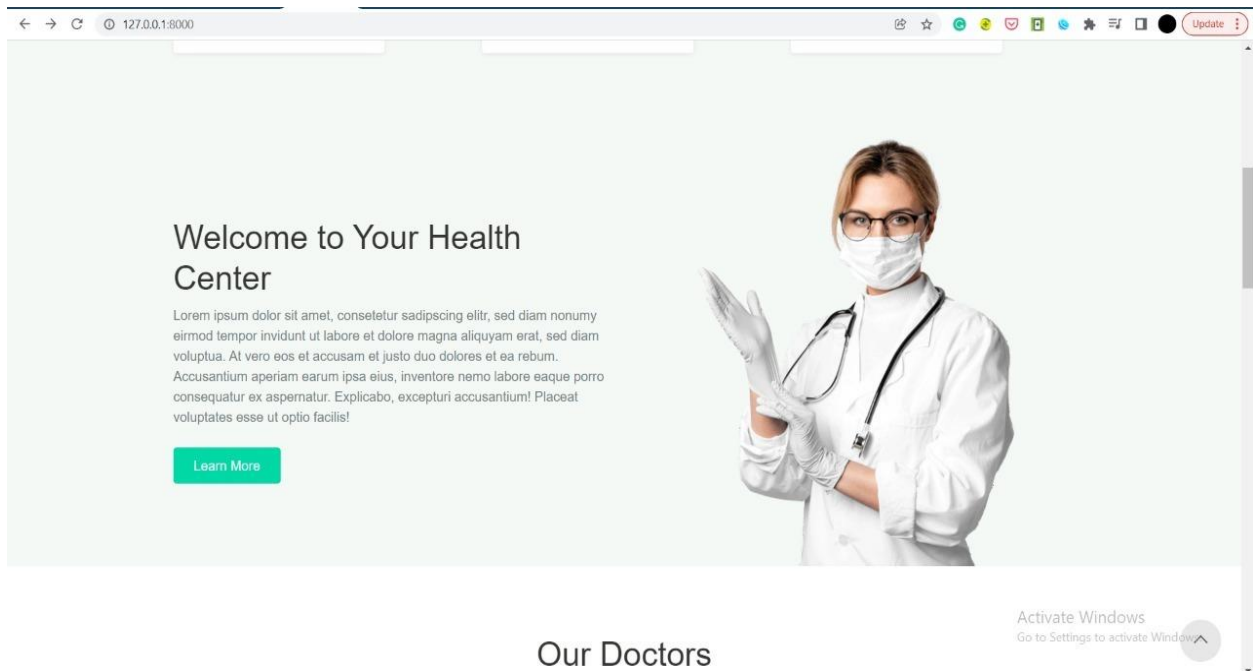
127.0.0.1:8000

Update

Welcome to Your Health Center

Lorem ipsum dolor sit amet, consetetur sadipscing elitr, sed diam nonumy eirmod tempor invidunt ut labore et dolore magna aliquyam erat, sed diam voluptua. At vero eos et accusam et justo duo dolores et ea rebum. Accusantium aperiam earum ipsa eius, inventore nemo labore eaque porro consequatur ex aspernatur. Explicabo, excepturi accusantium! Placeat voluptates esse ut optio facilis!

Learn More

Activate Windows
Go to Settings to activate Windows.

Our Doctors